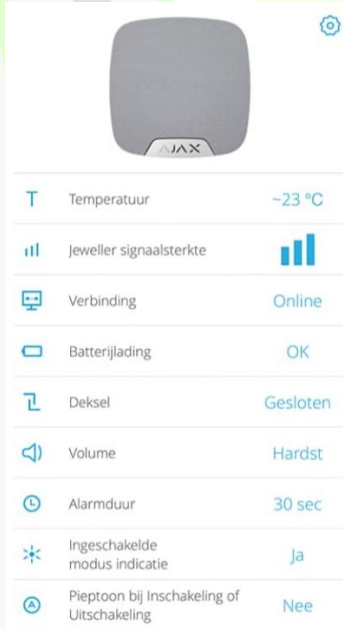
AJAX

| | |
|---|---|
| Temperatuur | ~23 °C |
| Jeweller signaalsterkte | |
| Verbinding | Online |
| Batterijlading | OK |
| Deksel | Gesloten |
| Volume | Hardst |
| Alarmduur | 30 sec |
| Ingeschakelde modus indicatie | Ja |
| Pieptoon bij Inschakeling of Uitschakeling | Nee |